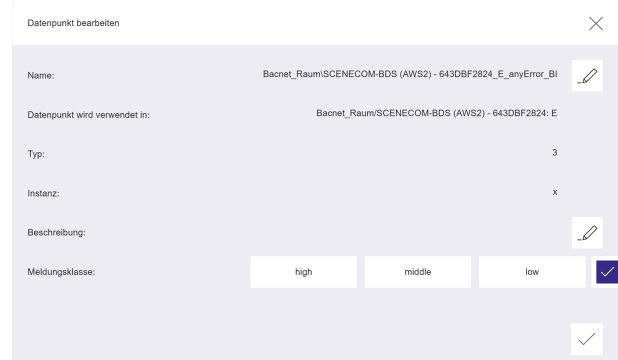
Datenpunkt bearbeiten

Name: Bacnet_Raum\SCENECOM-BDS (AWS2) - 643DBF2824_E_anyError_BI

Datenpunkt wird verwendet in: Bacnet_Raum/SCENECOM-BDS (AWS2) - 643DBF2824: E

Typ: 3

Instanz: x

Beschreibung:

Meldungsklasse: high middle low